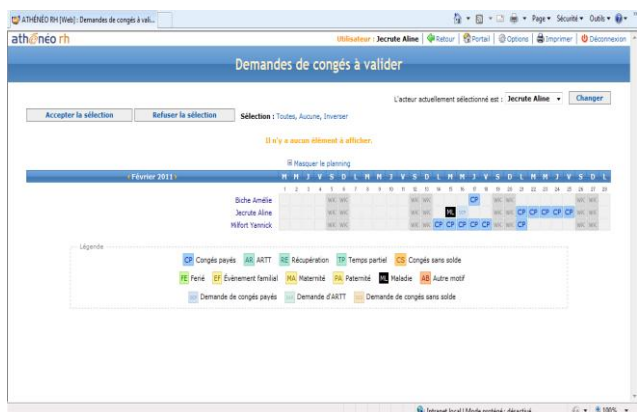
ATHÉNÉO RH [Web] : Demandes de congés à vali...

Page ▾ Sécurité ▾ Outils ▾

athéneo rh

Utilisateur : Jecrute Aline | Retour | Portail | Options | Imprimer | Déconnexion

Demandes de congés à valider

L'acteur actuellement sélectionné est : Jecrute Aline ▾ Changer

Accepter la sélection | Refuser la sélection | Sélection : Toutes, Aucune, Inverser

Il n'y a aucun élément à afficher.

⊟ Masquer le planning

| « Février 2011 » | M | M | J | V | S | D | L | M | M | J | V | S | D | L | M | M | J | V | S | D | L | M | M | J | V | S | D | L |
|---|---|---|---|---|---|---|---|---|---|---|---|---|---|---|---|---|---|---|---|---|---|---|---|---|---|---|---|---|
| | 1 | 2 | 3 | 4 | 5 | 6 | 7 | 8 | 9 | 10 | 11 | 12 | 13 | 14 | 15 | 16 | 17 | 18 | 19 | 20 | 21 | 22 | 23 | 24 | 25 | 26 | 27 | 28 |
| Biche Amélie | | | | | WE | WE | | | | | | WE | WE | | | | CP | | WE | WE | | | | | | WE | WE | |
| Jecrute Aline | | | | | WE | WE | | | | | | WE | WE | | ML | | | | WE | WE | CP | CP | CP | CP | CP | WE | WE | |
| Milfort Yannick | | | | | WE | WE | | | | | | WE | WE | CP | CP | CP | CP | CP | WE | WE | CP | | | | | WE | WE | |

Légende

CP Congés payés | AR ARTT | RE Récupération | TP Temps partiel | CS Congés sans solde

FE Ferié | EF Événement familial | MA Maternité | PA Paternité | ML Maladie | AB Autre motif

Demande de congés payés | Demande d'ARTT | Demande de congés sans solde

Intranet local | Mode protégé : désactivé | 100%